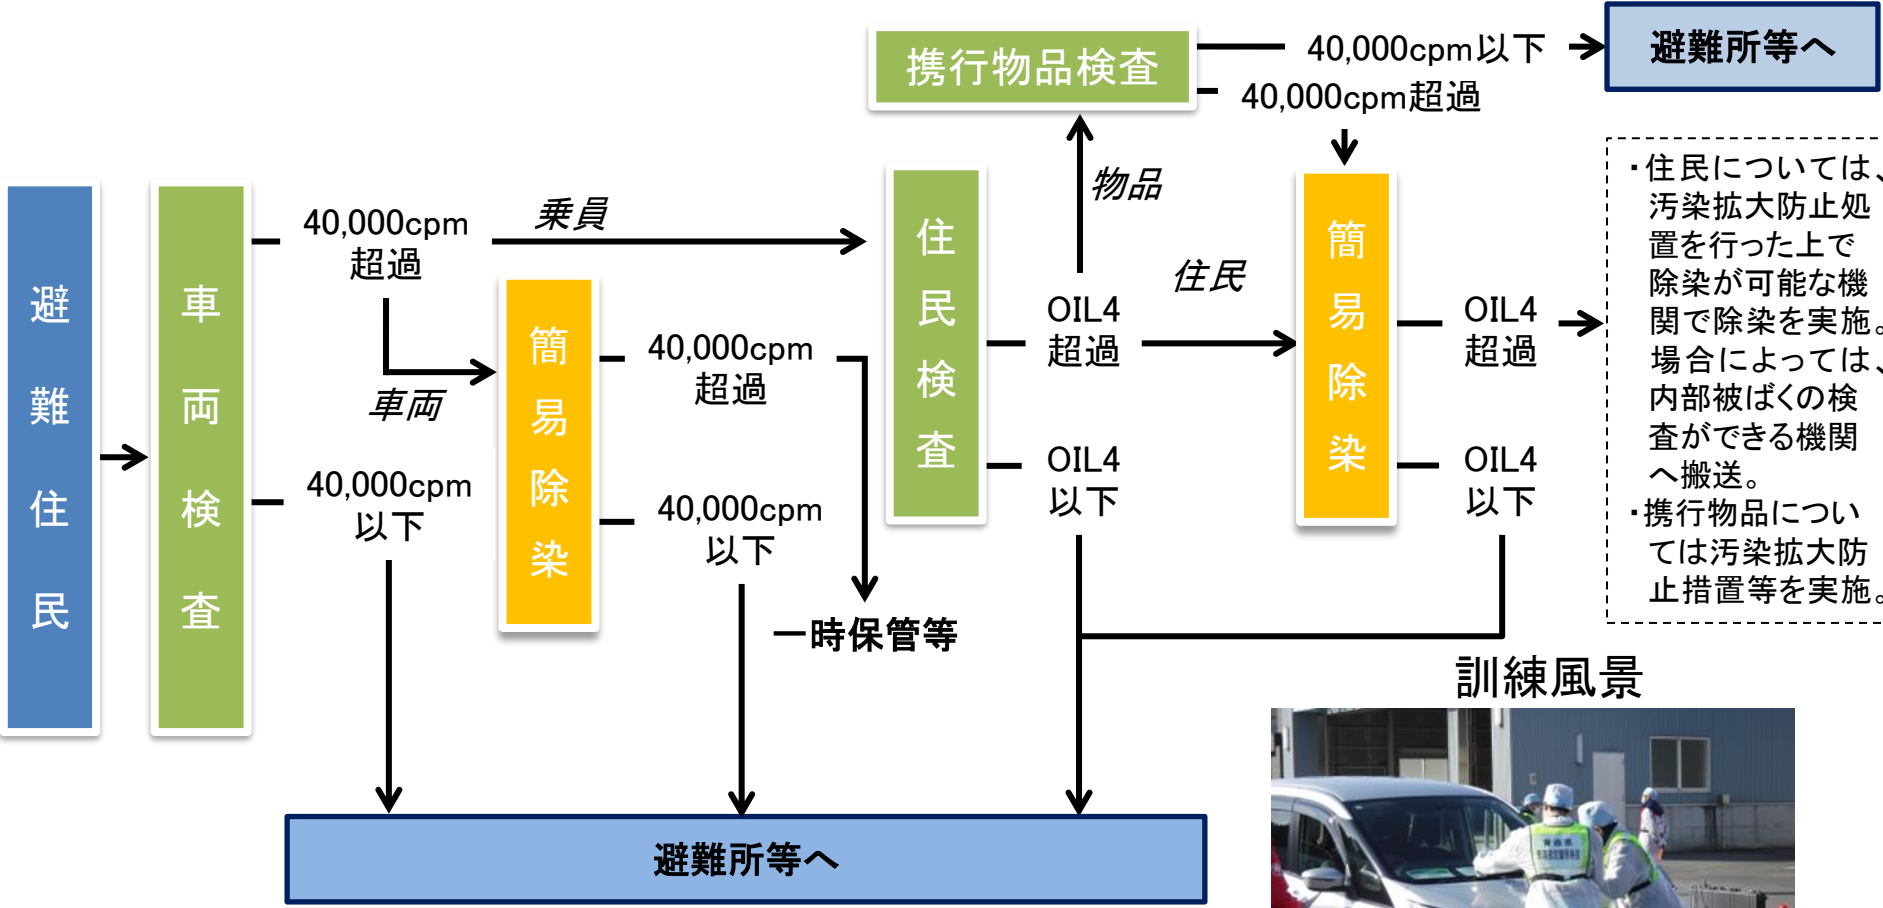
携行物品検査

40,000cpm以下

避難所等へ

40,000cpm超過

避難住民

車両検査

40,000cpm超過

乗員

車両

40,000cpm以下

簡易除染

40,000cpm超過

40,000cpm以下

一時保管等

住民検査

物品

OIL4超過

住民

OIL4以下

簡易除染

OIL4超過

OIL4以下

・住民については、汚染拡大防止処置を行った上で除染が可能な機関で除染を実施。場合によっては、内部被ばくの検査ができる機関へ搬送。
・携行物品については汚染拡大防止措置等を実施。

訓練風景

避難所等へ